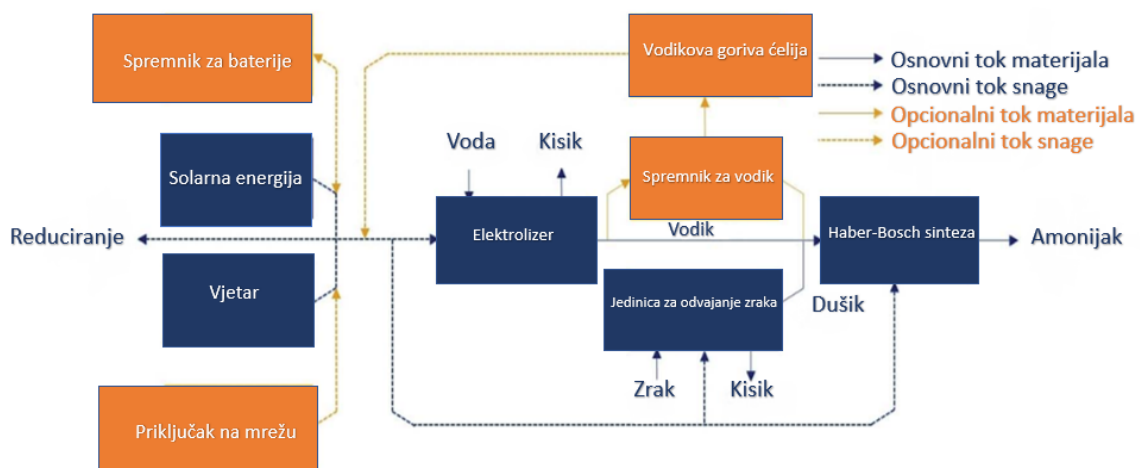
Spremnik za baterije

Vodikova goriva ćelija

Osnovni tok materijala
Osnovni tok snage
Opcionalni tok materijala
Opcionalni tok snage

Solarna energija

Voda

Kisik

Spremnik za vodik

Reduciranje

Elektrolizer

Vodik

Haber-Bosch sinteza

Amonijak

Vjetar

Jedinica za odvajanje zraka

Dušik

Zrak

Kisik

Priključak na mrežu